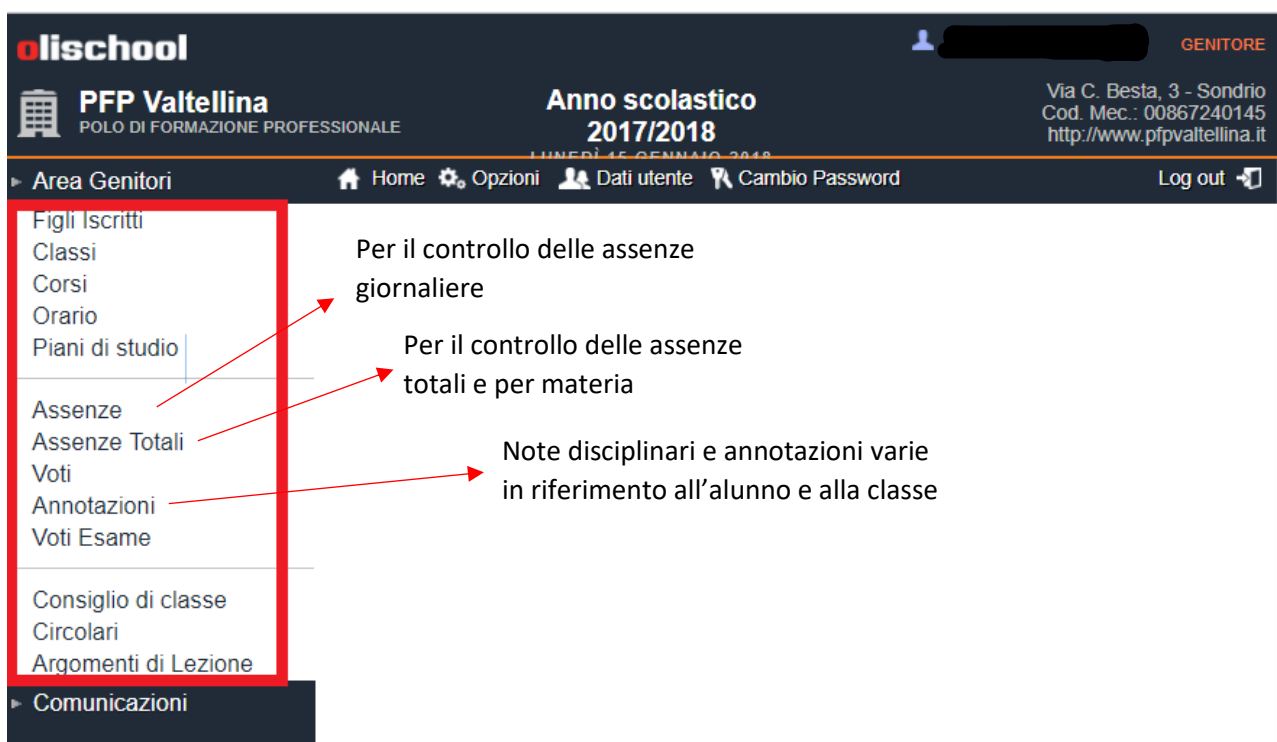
olischool

GENITORE

PFP Valtellina
POLO DI FORMAZIONE PROFESSIONALE

Anno scolastico 2017/2018
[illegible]

Via C. Besta, 3 - Sondrio
Cod. Mec.: 00867240145
http://www.pfpvaltellina.it

Area Genitori

Home Opzioni Dati utente Cambio Password

Log out

Figli Iscritti
Classi
Corsi
Orario
Piani di studio

Assenze
Assenze Totali
Voti
Annotazioni
Voti Esame

Consiglio di classe
Circolari
Argomenti di Lezione

Comunicazioni

Per il controllo delle assenze giornaliere

Per il controllo delle assenze totali e per materia

Note disciplinari e annotazioni varie in riferimento all'alunno e alla classe